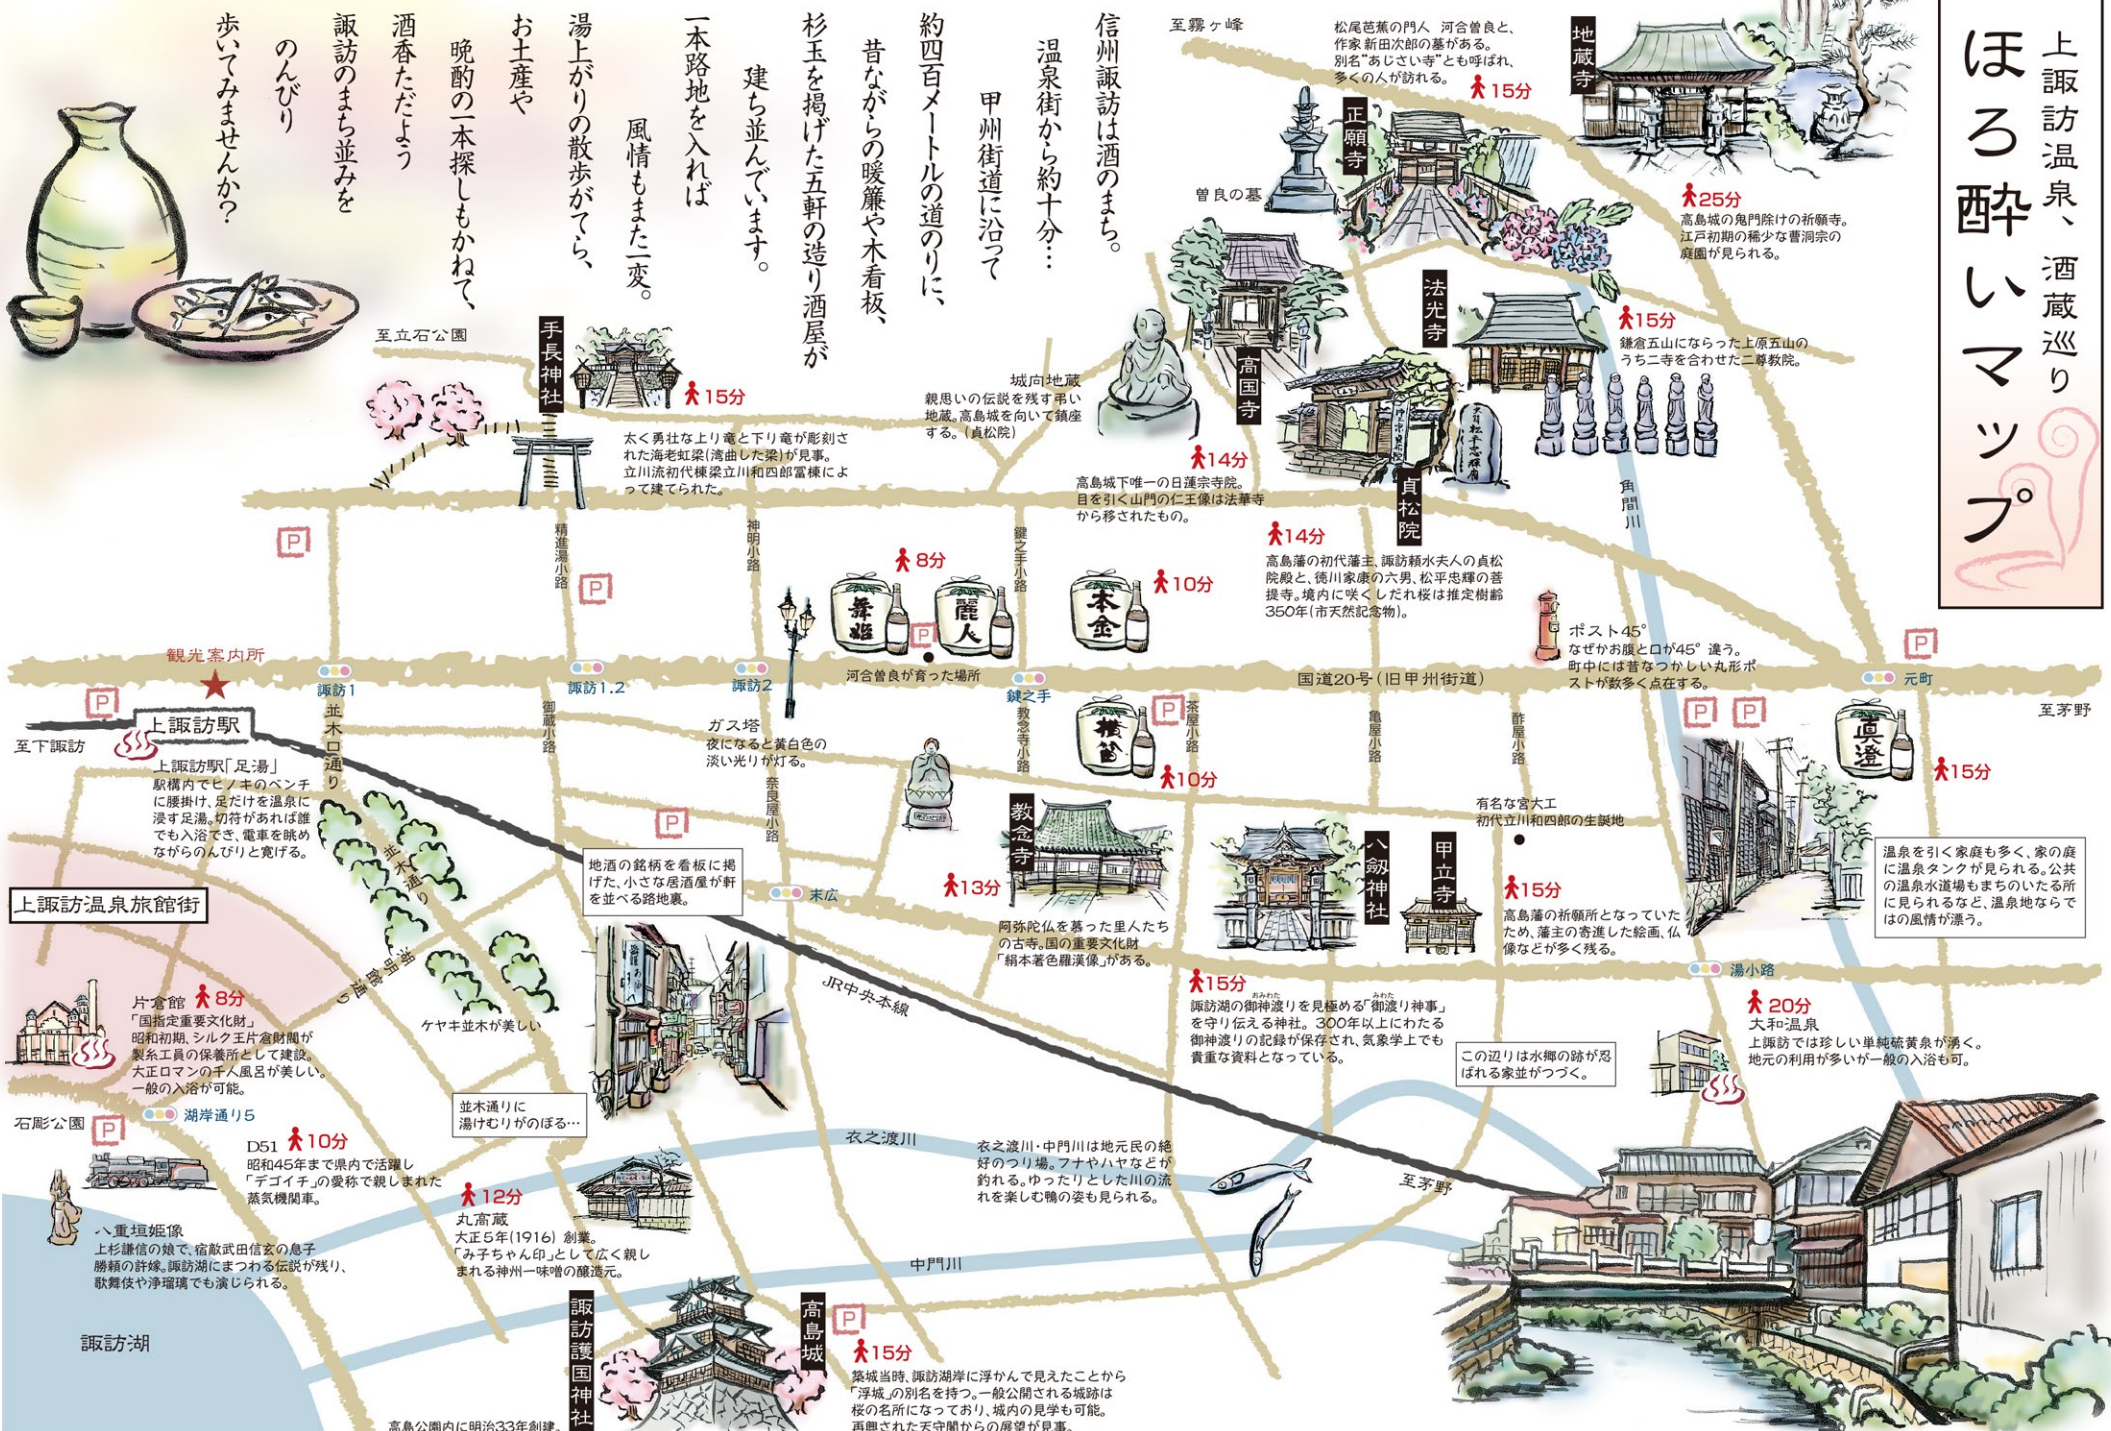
上諏訪温泉、酒蔵巡り
ほろ酔いマップ

信州諏訪は酒のまち。
温泉街から約十分…
甲州街道に沿って
約四百メートルの道のりに、
昔ながらの暖簾や木看板、
杉玉を掲げた五軒の造り酒屋が
建ち並んでいます。
一本路地を入れば
風情もまた一変。
湯上がりの散歩がてら、
お土産や
晩酌の一本探しもかねて、
酒香ただよう
諏訪のまち並みを
のんびり
歩いてみませんか?

至霧ヶ峰

地蔵寺
松尾芭蕉の門人 河合曽良と、作家新田次郎の墓がある。別名"あじさい寺"とも呼ばれ、多くの人が訪れる。
15分

正願寺
曽良の墓
25分
高島城の鬼門除けの祈願寺。江戸初期の稀少な曹洞宗の庭園が見られる。

法光寺
15分
鎌倉五山にならった上原五山のうち二寺を合わせた二尊教院。

高国寺
城向地蔵
親思いの伝説を残す弔い地蔵。高島城を向いて鎮座する。(貞松院)
14分
高島城下唯一の日蓮宗寺院。目を引く山門の仁王像は法華寺から移されたもの。

貞松院
14分
高島藩の初代藩主、諏訪頼水夫人の貞松院殿と、徳川家康の六男、松平忠輝の菩提寺。境内に咲くしだれ桜は推定樹齢350年(市天然記念物)。

角間川

至立石公園
手長神社
15分
太く勇壮な上り竜と下り竜が彫刻された海老虹梁(湾曲した梁)が見事。立川流初代棟梁立川和四郎富棟によって建てられた。

精進湯小路
神明小路
鍵之手小路
8分
舞姫
麗人
本金
10分
河合曽良が育った場所
ポスト45°
なぜかお腹と口が45°違う。町中には昔なつかしい丸形ポストが数多く点在する。

観光案内所
諏訪1
諏訪1.2
諏訪2
鍵之手
国道20号(旧甲州街道)
元町
至茅野
至下諏訪
上諏訪駅
上諏訪駅「足湯」
駅構内でヒノキのベンチに腰掛け、足だけを温泉に浸す足湯。切符があれば誰でも入浴でき、電車を眺めながらのんびりと寛げる。

並木ロ通り
御蔵小路
ガス塔
夜になると黄白色の淡い光りが灯る。
奈良屋小路
横笛
10分
教念寺小路
茶屋小路
亀屋小路
酢屋小路
真澄
15分
有名な宮大工
初代立川和四郎の生誕地

温泉を引く家庭も多く、家の庭に温泉タンクが見られる。公共の温泉水道場もまちのいたる所に見られるなど、温泉地ならではの風情が漂う。

地酒の銘柄を看板に掲げた、小さな居酒屋が軒を並べる路地裏。
末広
教念寺
13分
阿弥陀仏を募った里人たちの古寺。国の重要文化財「絹本著色羅漢像」がある。

八剱神社
15分
諏訪湖の御神渡りを見極める「御渡り神事」を守り伝える神社。300年以上にわたる御神渡りの記録が保存され、気象学上でも貴重な資料となっている。

甲立寺
15分
高島藩の祈願所となっていたため、藩主の寄進した絵画、仏像などが多く残る。

湯小路
20分
大和温泉
上諏訪では珍しい単純硫黄泉が湧く。地元の利用が多いが一般の入浴も可。

この辺りは水郷の跡が忍ばれる家並がつづく。

上諏訪温泉旅館街
並木通り
湖明館通り
ケヤキ並木が美しい
JR中央本線
片倉館 8分
「国指定重要文化財」
昭和初期、シルク王片倉財閥が製糸工員の保養所として建設。大正ロマンの千人風呂が美しい。一般の入浴が可能。

石彫公園
湖岸通り5
D51 10分
昭和45年まで県内で活躍し「デゴイチ」の愛称で親しまれた蒸気機関車。

並木通りに湯けむりがのぼる…

衣之渡川
衣之渡川・中門川は地元民の絶好のつり場。フナやハヤなどが釣れる。ゆったりとした川の流れを楽しむ鴨の姿も見られる。
至茅野

12分
丸高蔵
大正5年(1916) 創業。「み子ちゃん印」として広く親しまれる神州一味噌の醸造元。

八重垣姫像
上杉謙信の娘で、宿敵武田信玄の息子勝頼の許嫁。諏訪湖にまつわる伝説が残り、歌舞伎や浄瑠璃でも演じられる。

中門川
諏訪湖
諏訪護国神社
高島公園内に明治33年創建。
高島城
15分
築城当時、諏訪湖岸に浮かんで見えたことから「浮城」の別名を持つ。一般公開される城跡は桜の名所になっており、城内の見学も可能。再興された天守閣からの展望が見事。